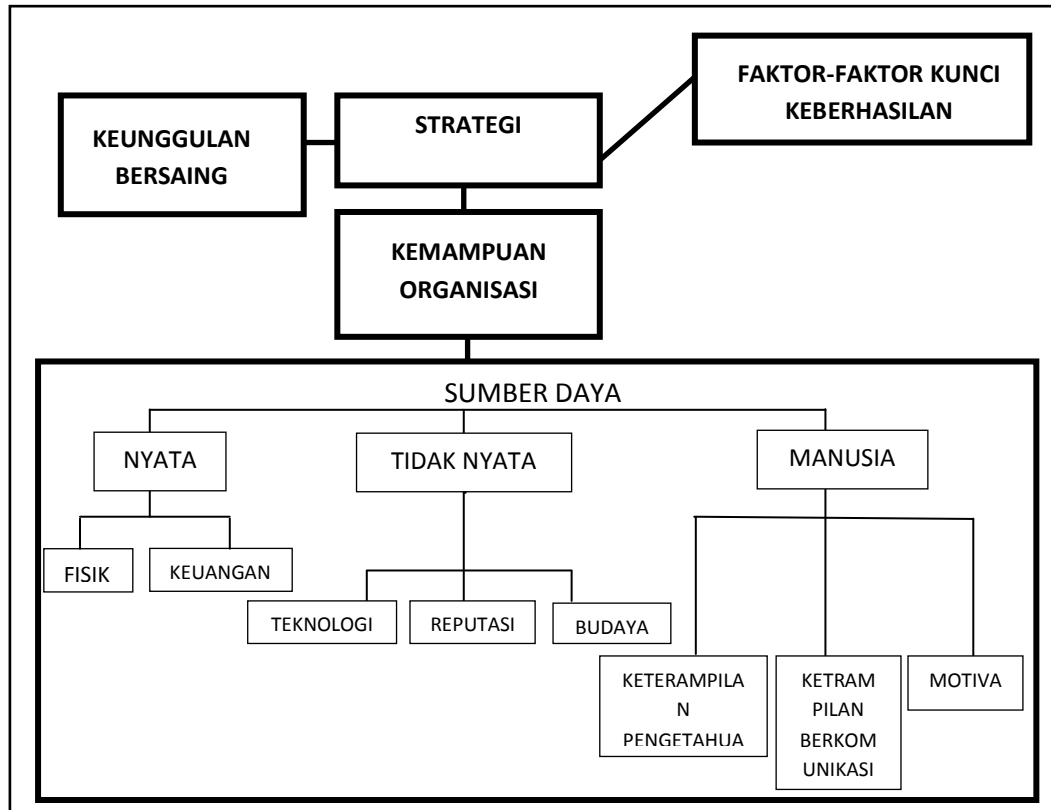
KEUNGGULAN BERSAING

STRATEGI

FAKTOR-FAKTOR KUNCI KEBERHASILAN

KEMAMPUAN ORGANISASI

SUMBER DAYA

NYATA

TIDAK NYATA

MANUSIA

FISIK

KEUANGAN

TEKNOLOGI

REPUTASI

BUDAYA

KETERAMPILAN PENGETAHUA

KETRAMPILAN BERKOMUNIKASI

MOTIVA